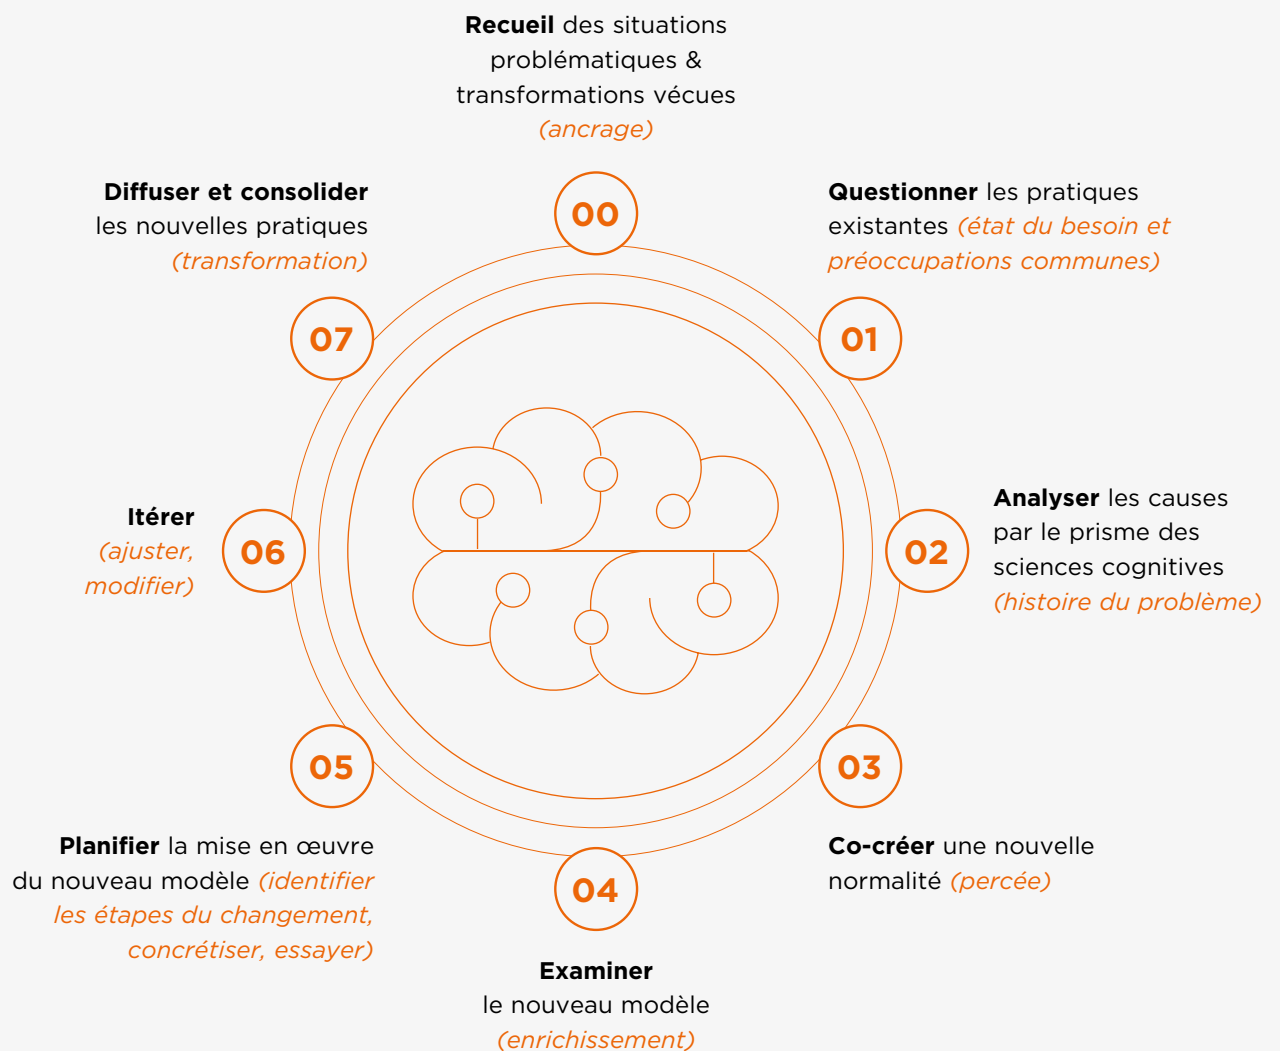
**Recueil** des situations problématiques & transformations vécues *(ancrage)*

00

**Questionner** les pratiques existantes *(état du besoin et préoccupations communes)*

01

**Analyser** les causes par le prisme des sciences cognitives *(histoire du problème)*

02

03

**Co-créer** une nouvelle normalité *(percée)*

04

**Examiner** le nouveau modèle *(enrichissement)*

05

**Planifier** la mise en œuvre du nouveau modèle *(identifier les étapes du changement, concrétiser, essayer)*

06

**Itérer** *(ajuster, modifier)*

07

**Diffuser et consolider** les nouvelles pratiques *(transformation)*